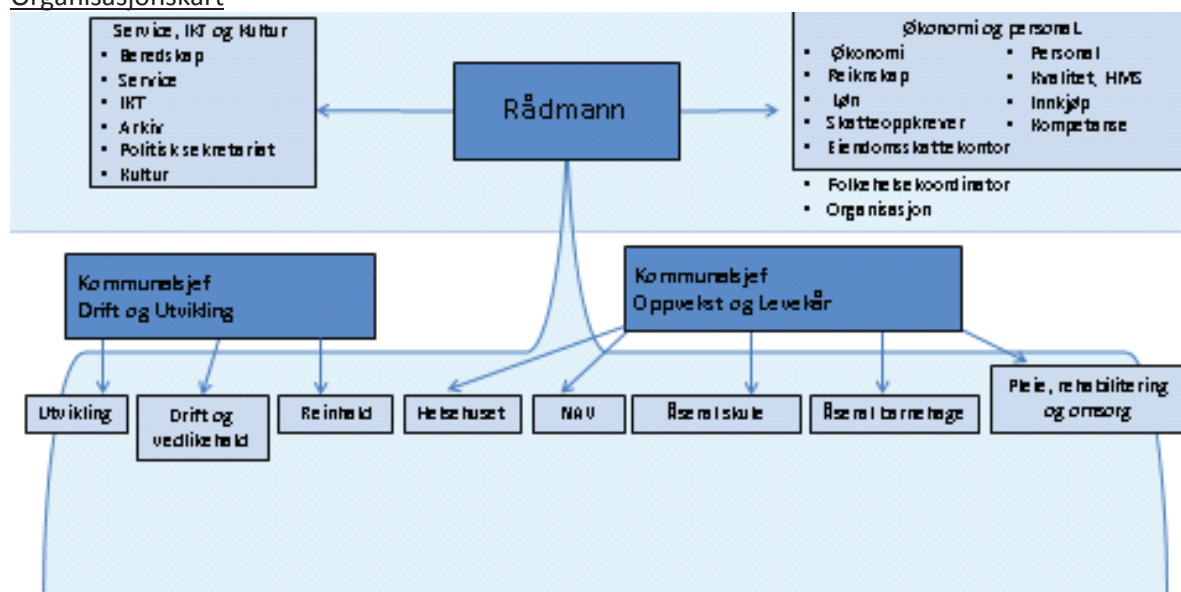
Organisasjonskart

Service, IKT og Kultur
• Beredskap
• Service
• IKT
• Arkiv
• Politisk sekretariat
• Kultur

Rådmann

Økonomi og personal
• Økonomi
• Rekneskap
• Løn
• Skatteoppkrever
• Eiendomsskattekontor
• Personal
• Kvalitet, HMS
• Innkjøp
• Kompetanse

• Folkehelsekoordinator
• Organisasjon

Kommunalsjef
Drift og Utvikling

Kommunalsjef
Oppvekst og Levekår

Utvikling

Drift og vedlikehald

Reinhald

Helsehuset

NAV

Åseral skule

Åseral barnehage

Pleie, rehabilitering og omsorg